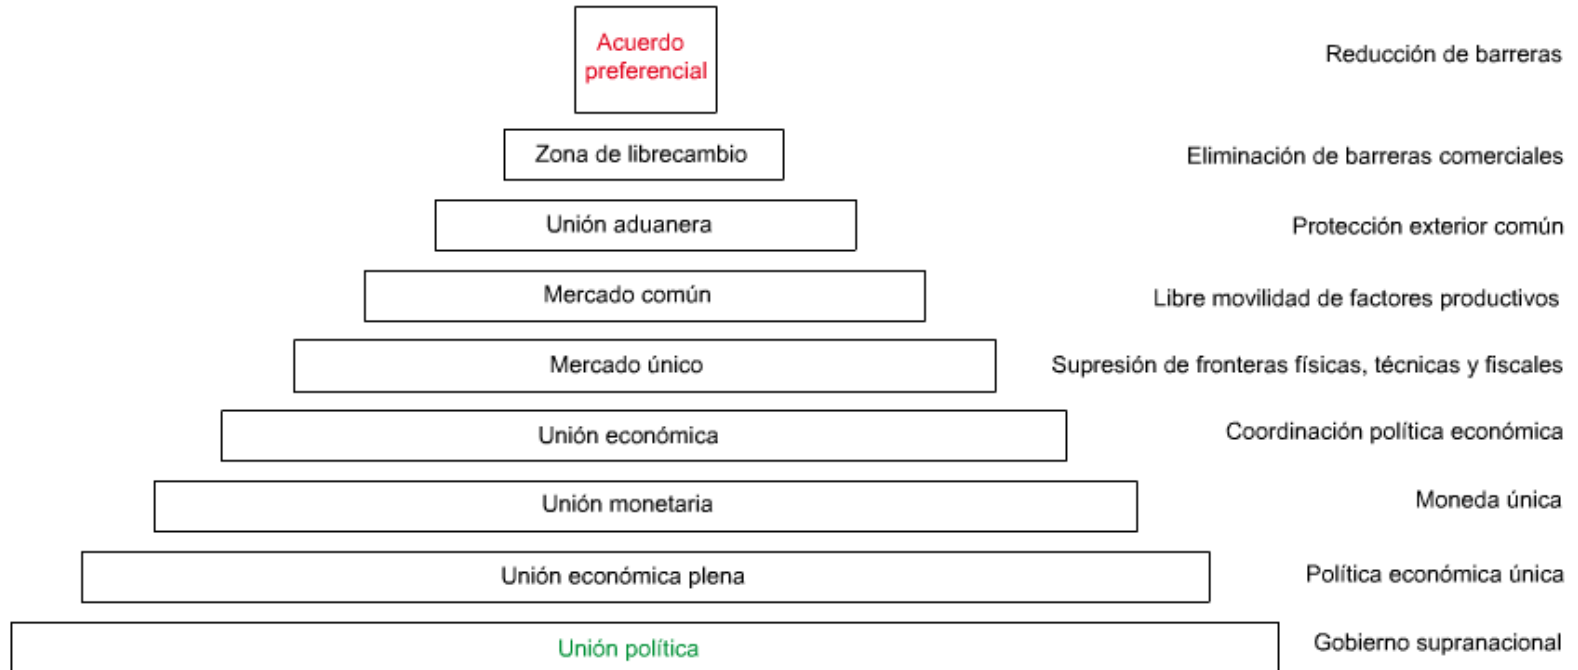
Acuerdo preferencial

Reducción de barreras

Zona de librecambio

Eliminación de barreras comerciales

Unión aduanera

Protección exterior común

Mercado común

Libre movilidad de factores productivos

Mercado único

Supresión de fronteras físicas, técnicas y fiscales

Unión económica

Coordinación política económica

Unión monetaria

Moneda única

Unión económica plena

Política económica única

Unión política

Gobierno supranacional